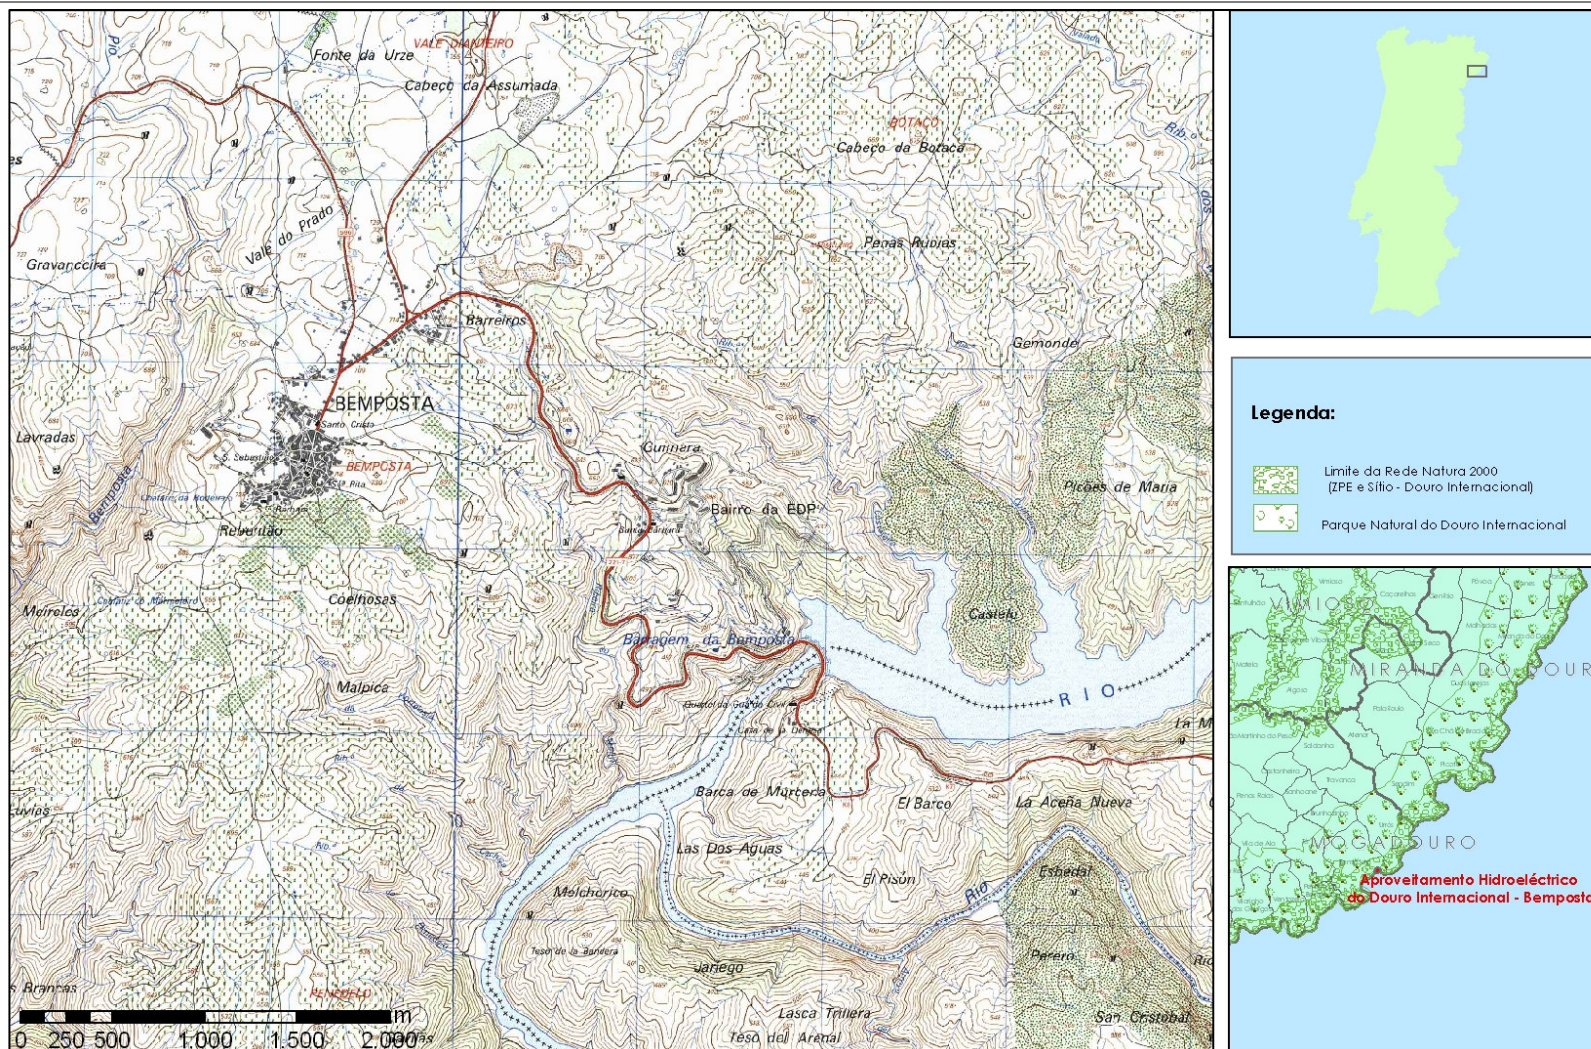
Fonte da Urze
VALE D'ANEIRO
Cabeço da Assumada
BOTACO
Cabeço da Botaca
Gravancelra
Vale do Prado
Penas Rubias
Barreiros
Gemonde
BEMPOSTA
Santo Cristo
Lavradas
BEMPOSTA
Cunnera
Picões de Maria
Bairro da EDP
Rebordão
Meirelos
Coelhosas
Castelo
Barragem da Bemposta
Malpica
RIO
Barca de Murtera
El Barco
La Aceña Nueva
Las Dos Aguas
El Pisón
Esbedal
Melchorico
Teso de la Bandera
Jañego
Perero
Brancas
PENEDELO
Lasca Trillera
San Cristobal
Teso del Arenal
0 250 500 1.000 1.500 2.000 m

Legenda:
Limite da Rede Natura 2000 (ZPE e Sítio - Douro Internacional)
Parque Natural do Douro Internacional

VIMIOSO
MIRANDA DO DOUR
MOGADOURO
Aproveitamento Hidroeléctrico do Douro Internacional - Bemposta